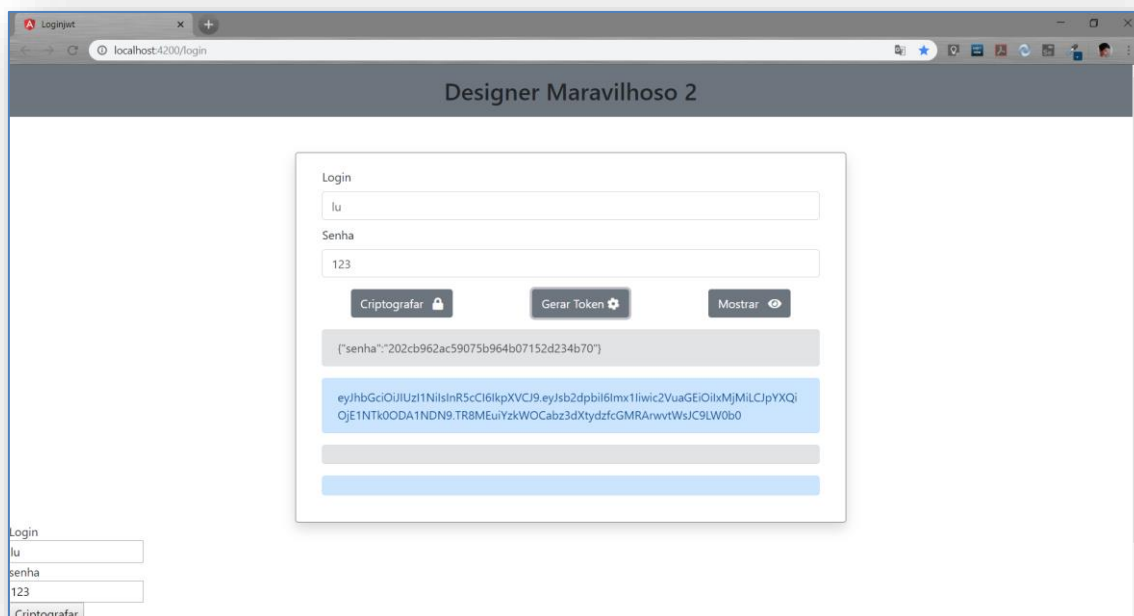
Loginjwt

localhost:4200/login

Designer Maravilhoso 2

Login

lu

Senha

123

Criptografar

Gerar Token

Mostrar

{"senha":"202cb962ac59075b964b07152d234b70"}

eyJhbGciOiJIUzI1NiIsInR5cCI6IkpXVCJ9.eyJsb2dpbiI6Imx1Iiwic2VuaGEiOiIxMjMiLCJpYXQiOjE1NTk0ODA1NDN9.TR8MEuiYzkWOCabz3dXtydzfcGMRArwvtWsJC9LW0b0

Login

lu

senha

123

Criptografar